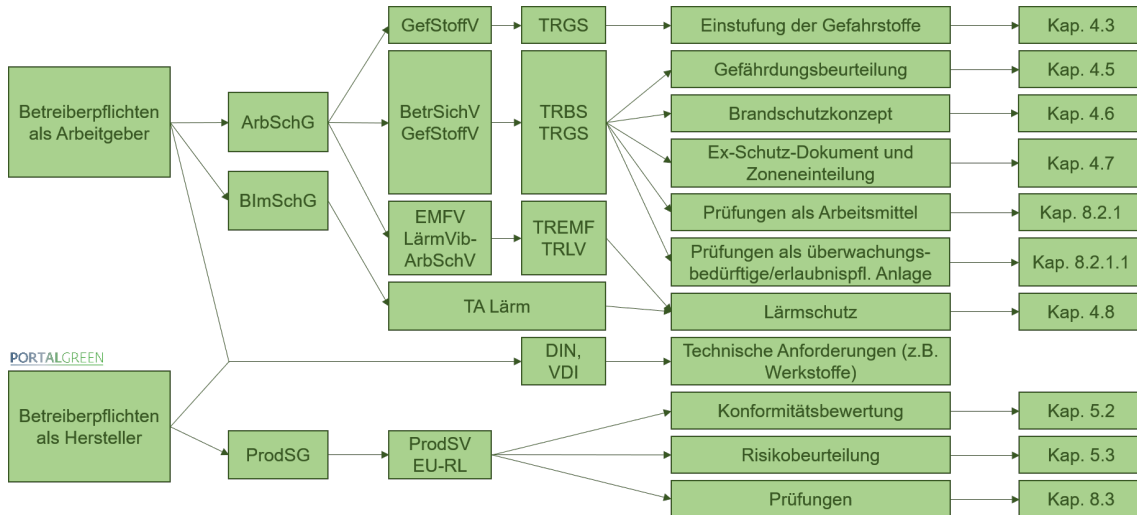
Betreiberpflichten als Arbeitgeber

ArbSchG

BImSchG

GefStoffV

BetrSichV
GefStoffV

EMFV
LärmVib-ArbSchV

TA Lärm

TRGS

TRBS
TRGS

TREMF
TRLV

Einstufung der Gefahrstoffe

Gefährdungsbeurteilung

Brandschutzkonzept

Ex-Schutz-Dokument und Zoneneinteilung

Prüfungen als Arbeitsmittel

Prüfungen als überwachungsbedürftige/erlaubnispfl. Anlage

Lärmschutz

Kap. 4.3

Kap. 4.5

Kap. 4.6

Kap. 4.7

Kap. 8.2.1

Kap. 8.2.1.1

Kap. 4.8

PORTALGREEN

DIN,
VDI

Technische Anforderungen (z.B. Werkstoffe)

Betreiberpflichten als Hersteller

ProdSG

ProdSV
EU-RL

Konformitätsbewertung

Risikobeurteilung

Prüfungen

Kap. 5.2

Kap. 5.3

Kap. 8.3